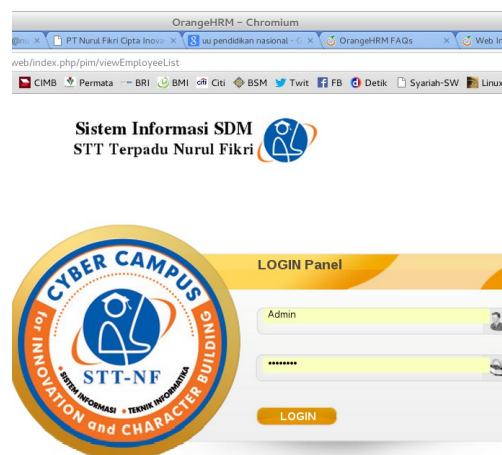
OrangeHRM - Chromium

@na × PT Nurul Fikri Cipta Inova × uu pendidikan nasional - G × OrangeHRM FAQs × Web In

web/index.php/pim/viewEmployeeList

CIMB Permata BRI BMI Citi BSM Twit FB Detik Syariah-SW Linux

Sistem Informasi SDM
STT Terpadu Nurul Fikri

CYBER CAMPUS
for INNOVATION and CHARACTER BUILDING
STT-NF
SISTEM INFORMASI • TEKNIK INFORMATIKA

LOGIN Panel

Admin

••••••••

LOGIN